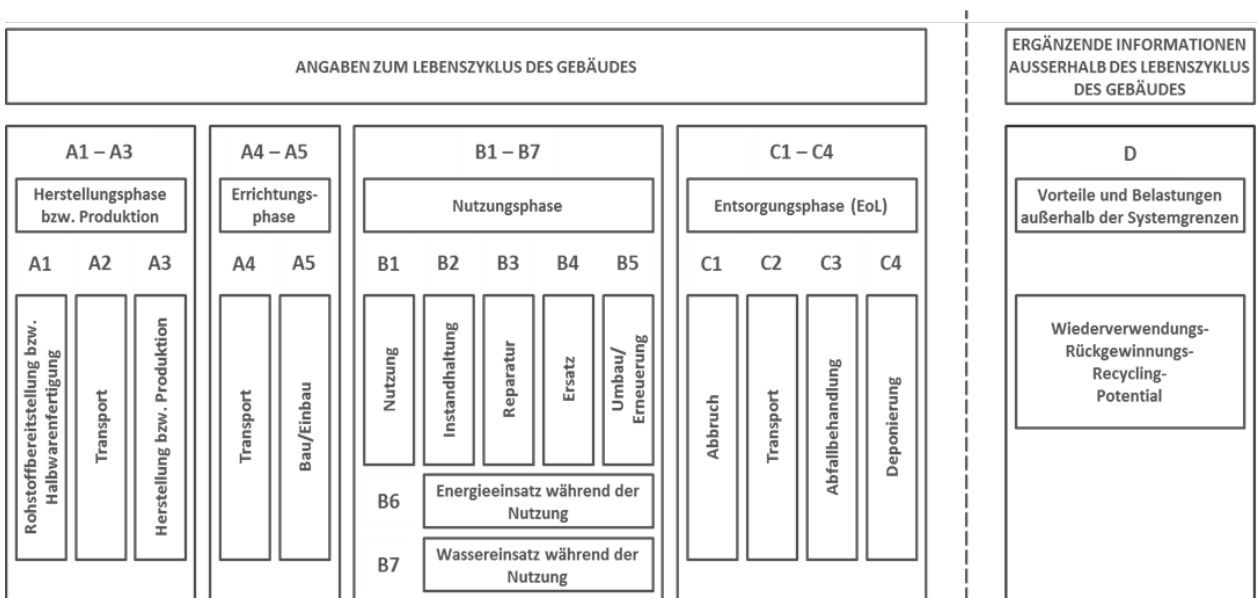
ANGABEN ZUM LEBENSZYKLUS DES GEBÄUDES

ERGÄNZENDE INFORMATIONEN AUSSERHALB DES LEBENSZYKLUS DES GEBÄUDES

A1 – A3

Herstellungsphase bzw. Produktion

A1 A2 A3

Rohstoffbereitstellung bzw. Halbwarenfertigung

Transport

Herstellung bzw. Produktion

A4 – A5

Errichtungsphase

A4 A5

Transport

Bau/Einbau

B1 – B7

Nutzungsphase

B1 B2 B3 B4 B5

Nutzung

Instandhaltung

Reparatur

Ersatz

Umbau/ Erneuerung

B6 Energieeinsatz während der Nutzung

B7 Wassereinsatz während der Nutzung

C1 – C4

Entsorgungsphase (EoL)

C1 C2 C3 C4

Abbruch

Transport

Abfallbehandlung

Deponierung

D

Vorteile und Belastungen außerhalb der Systemgrenzen

Wiederverwendungs- Rückgewinnungs- Recycling- Potential